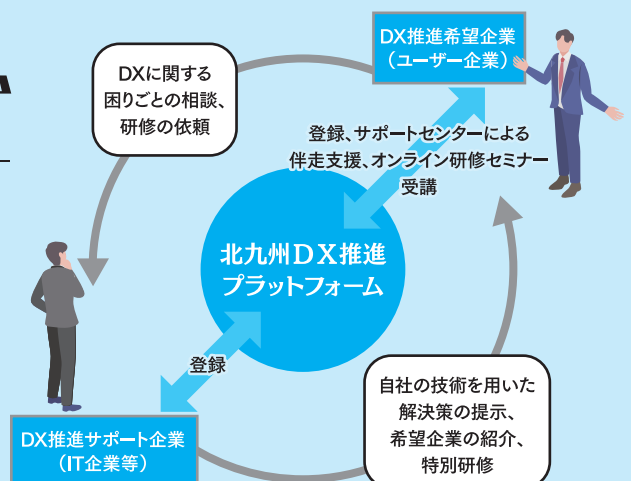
DX推進希望企業
（ユーザー企業）

DXに関する
困りごとの相談、
研修の依頼

登録、サポートセンターによる
伴走支援、オンライン研修セミナー
受講

北九州ＤＸ推進
プラットフォーム

登録

自社の技術を用いた
解決策の提示、
希望企業の紹介、
特別研修

DX推進サポート企業
（IT企業等）